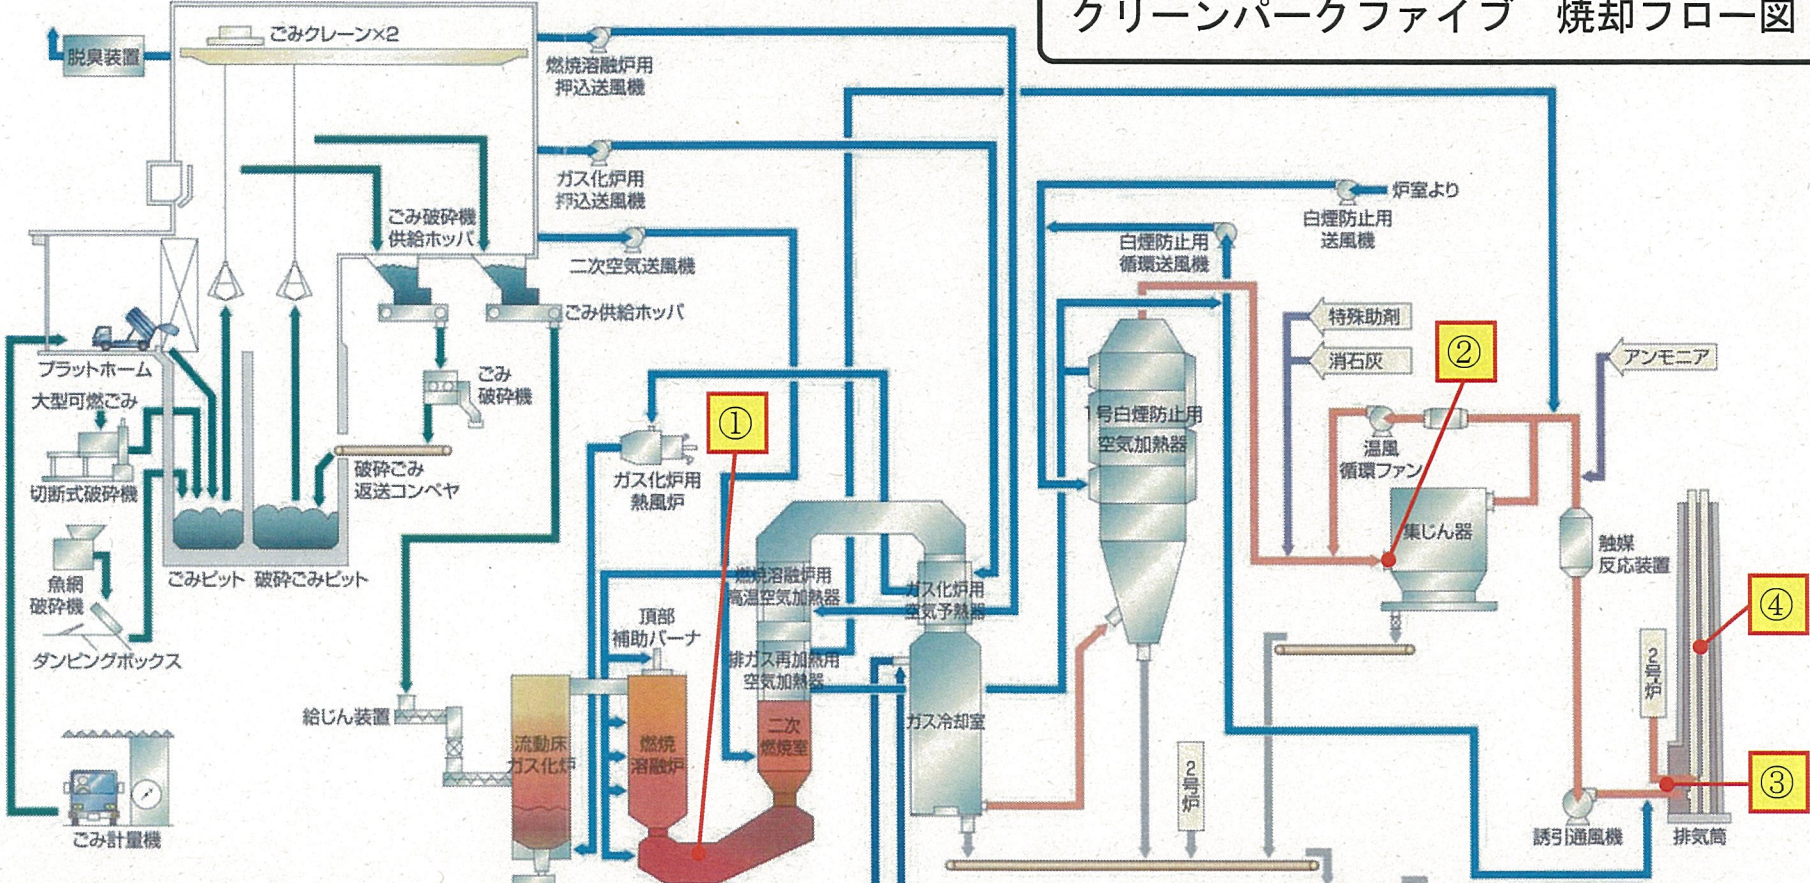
クリーンパークファイブ　焼却フロー図

脱臭装置
ごみクレーン×2
燃焼溶融炉用押込送風機
ガス化炉用押込送風機
ごみ破砕機供給ホッパ
二次空気送風機
ごみ供給ホッパ
炉室より
白煙防止用送風機
白煙防止用循環送風機
特殊助剤
消石灰
②
アンモニア
プラットホーム
大型可燃ごみ
切断式破砕機
ごみ破砕機
破砕ごみ返送コンベヤ
①
ガス化炉用熱風炉
1号白煙防止用空気加熱器
温風循環ファン
集じん器
触媒反応装置
ごみピット
破砕ごみピット
魚網破砕機
ダンピングボックス
燃焼溶融炉用高温空気加熱器
ガス化炉用空気予熱器
頂部補助バーナ
排ガス再加熱用空気加熱器
④
2号炉
給じん装置
流動床ガス化炉
燃焼溶融炉
二次燃焼室
ガス冷却室
2号炉
③
ごみ計量機
誘引通風機
排気筒